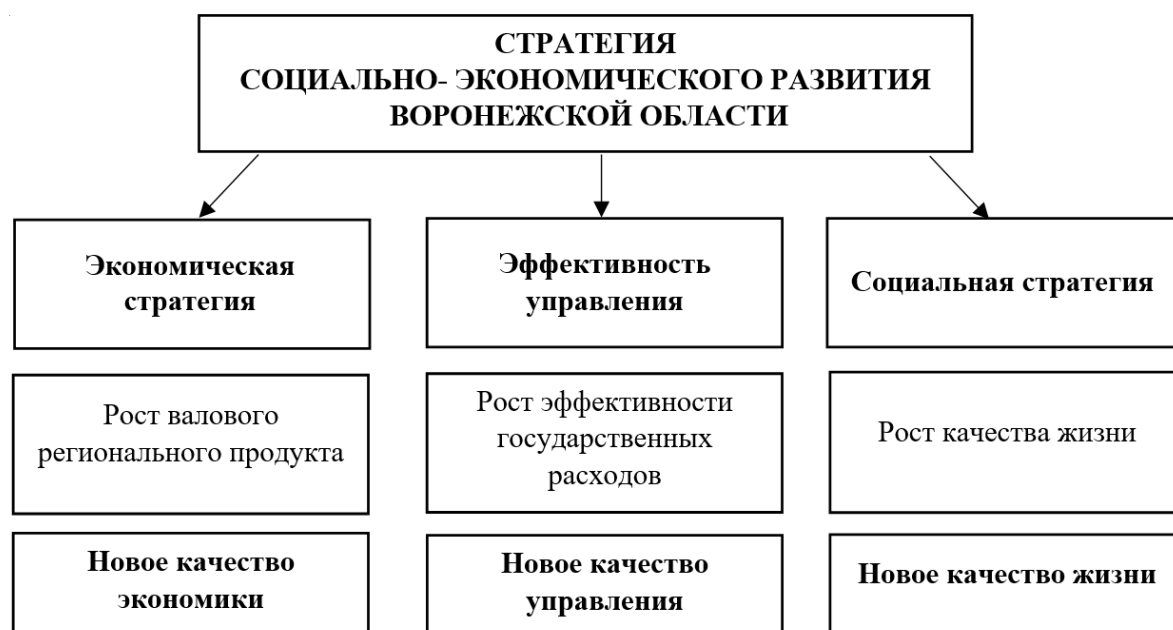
СТРАТЕГИЯ
СОЦИАЛЬНО- ЭКОНОМИЧЕСКОГО РАЗВИТИЯ
ВОРОНЕЖСКОЙ ОБЛАСТИ

Экономическая стратегия

Эффективность управления

Социальная стратегия

Рост валового регионального продукта

Рост эффективности государственных расходов

Рост качества жизни

Новое качество экономики

Новое качество управления

Новое качество жизни